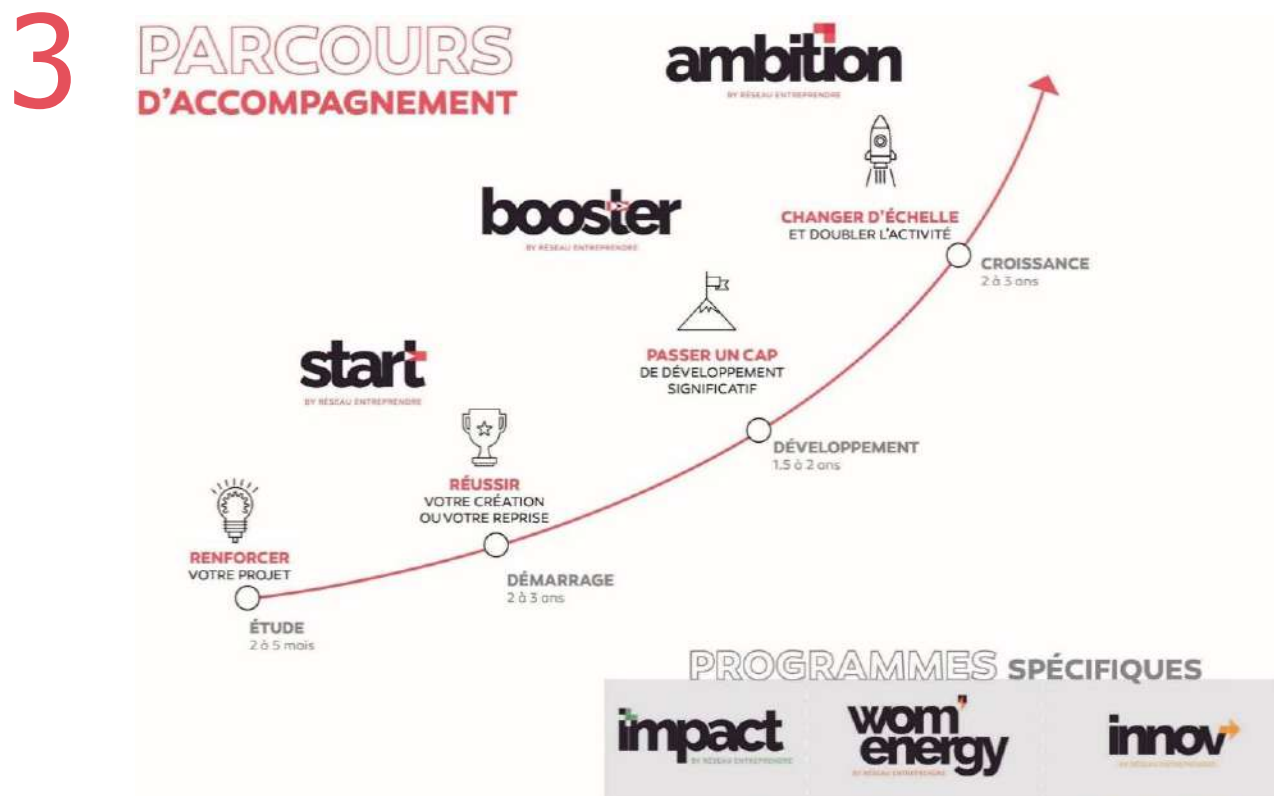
3

PARCOURS
D'ACCOMPAGNEMENT

ambition
BY RÉSEAU ENTREPRENDRE

booster
BY RÉSEAU ENTREPRENDRE

start
BY RÉSEAU ENTREPRENDRE

CHANGER D'ÉCHELLE
ET DOUBLER L'ACTIVITÉ

CROISSANCE
2 à 3 ans

PASSER UN CAP
DE DÉVELOPPEMENT SIGNIFICATIF

DÉVELOPPEMENT
1.5 à 2 ans

RÉUSSIR
VOTRE CRÉATION OU VOTRE REPRISE

DÉMARRAGE
2 à 3 ans

RENFORCER
VOTRE PROJET

ÉTUDE
2 à 5 mois

PROGRAMMES SPÉCIFIQUES

impact
BY RÉSEAU ENTREPRENDRE

wom'energy
BY RÉSEAU ENTREPRENDRE

innov
BY RÉSEAU ENTREPRENDRE